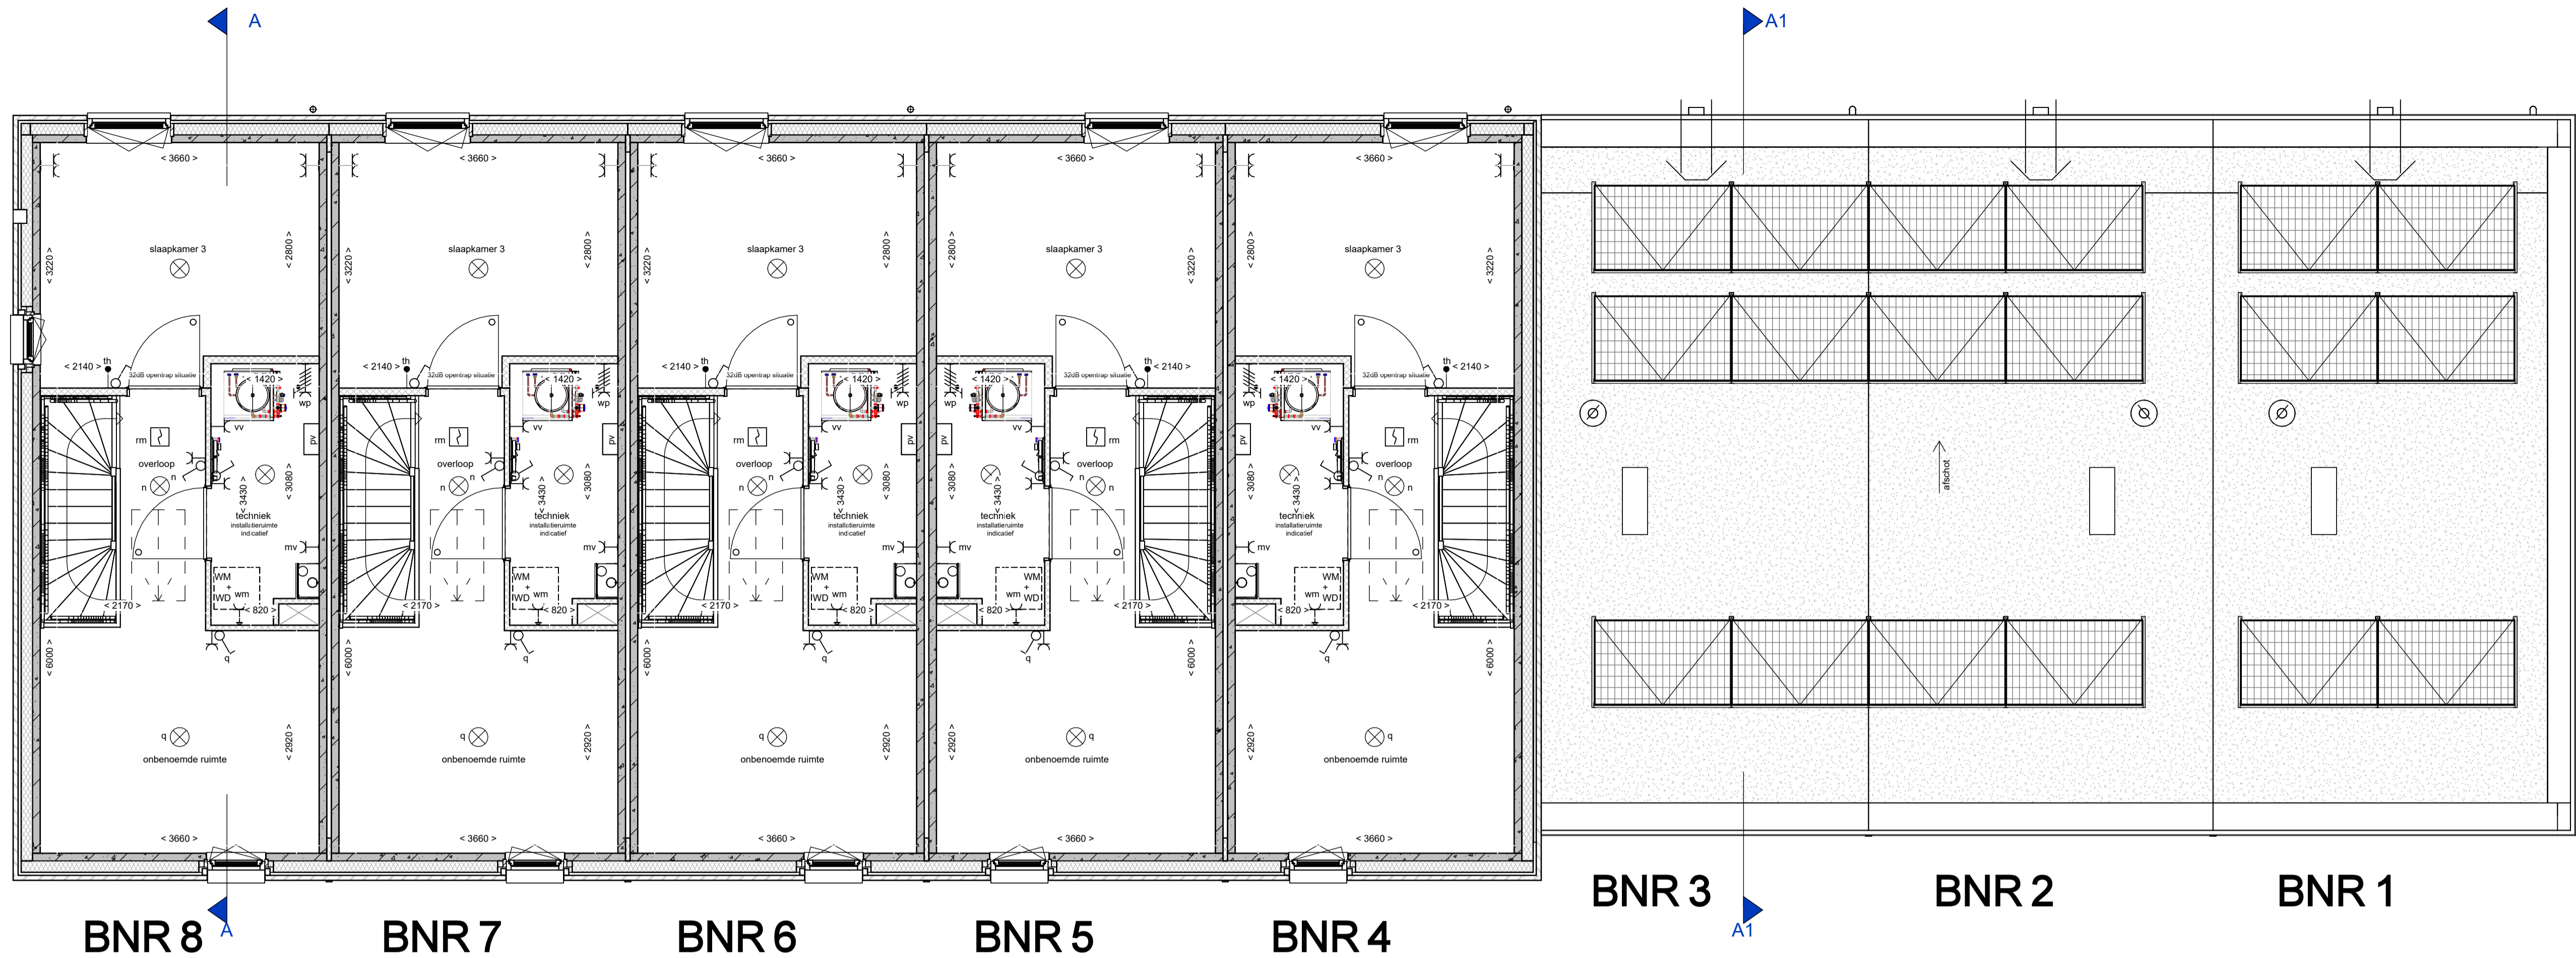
A

A1

< 3660 > < 3660 > < 3660 > < 3660 > < 3660 >

slaapkamer 3 slaapkamer 3 slaapkamer 3 slaapkamer 3 slaapkamer 3

3220 > 2800 > 3220 > 2800 > 3220 > 2800 > 2800 > 3220 > 2800 > 3220 >

< 2140 > th 32dB opentrap situatie < 1420 > wp

< 2140 > th 32dB opentrap situatie < 1420 > wp

< 2140 > th 32dB opentrap situatie < 1420 > wp

wp < 1420 > 32dB opentrap situatie th < 2140 >

wp < 1420 > 32dB opentrap situatie th < 2140 >

rm vv pv overloop n n 3430 > 3080 > techniek installatieruimte indicatief mv WM + WD wm < 820 > < 2170 > q

6000 > 2920 >

onbenoemde ruimte

< 3660 >

afschot

BNR 8 BNR 7 BNR 6 BNR 5 BNR 4

BNR 3 BNR 2 BNR 1

A

A1